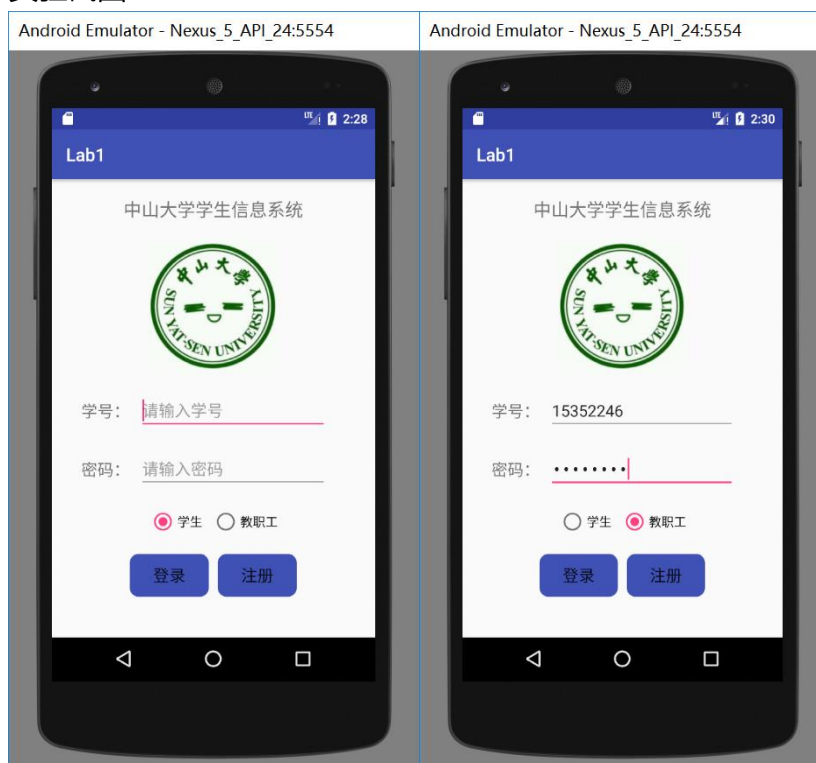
Android Emulator - Nexus_5_API_24:5554

2:28

Lab1

中山大学学生信息系统

中山大学

SUN YAT-SEN UNIVERSITY

学号：请输入学号

密码：请输入密码

学生 教职工

登录 注册

Android Emulator - Nexus_5_API_24:5554

2:30

Lab1

中山大学学生信息系统

中山大学

SUN YAT-SEN UNIVERSITY

学号：15352246

密码：•••••••••

学生 教职工

登录 注册